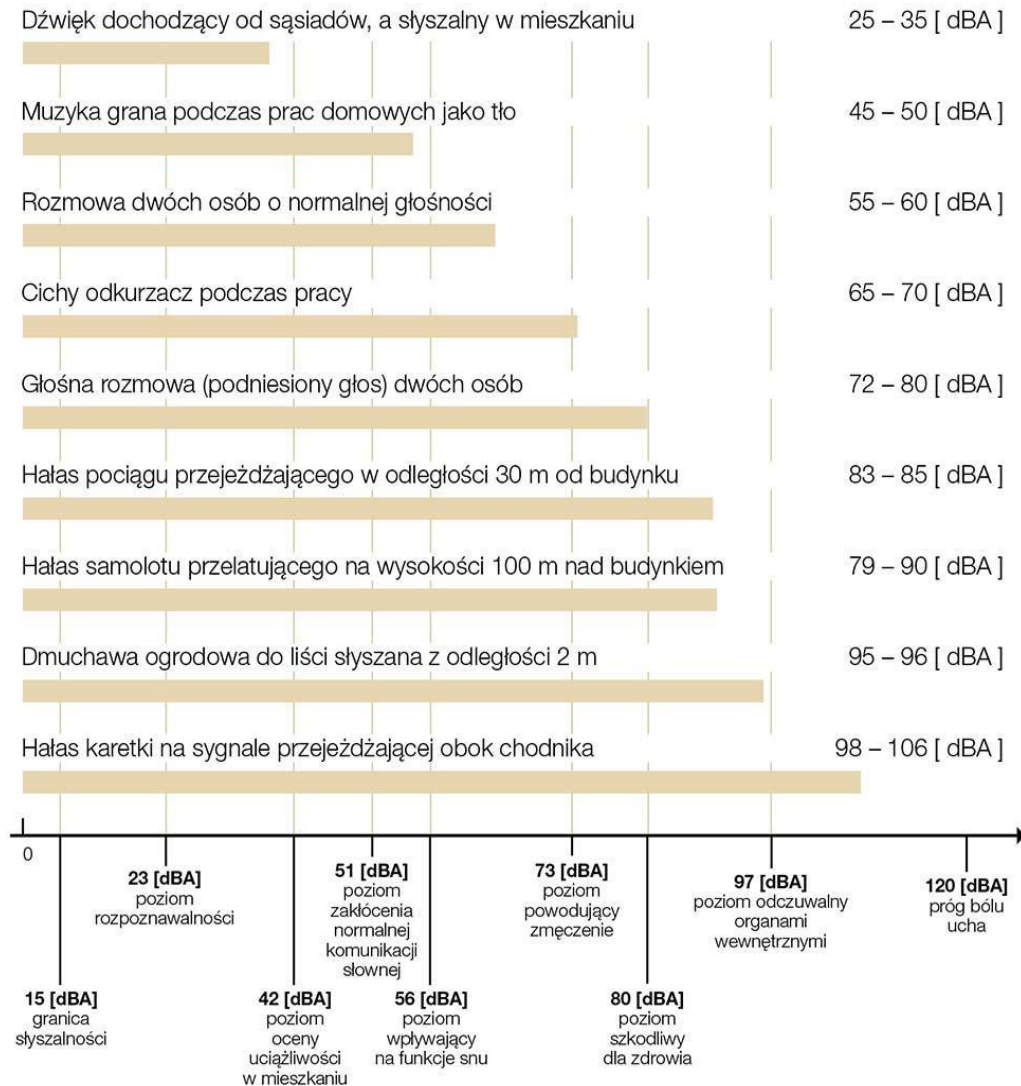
Dźwięk dochodzący od sąsiadów, a słyszalny w mieszkaniu 25 – 35 [ dBA ]

Muzyka grana podczas prac domowych jako tło 45 – 50 [ dBA ]

Rozmowa dwóch osób o normalnej głośności 55 – 60 [ dBA ]

Cichy odkurzacz podczas pracy 65 – 70 [ dBA ]

Głośna rozmowa (podniesiony głos) dwóch osób 72 – 80 [ dBA ]

Hałas pociągu przejeżdżającego w odległości 30 m od budynku 83 – 85 [ dBA ]

Hałas samolotu przelatującego na wysokości 100 m nad budynkiem 79 – 90 [ dBA ]

Dmuchawa ogrodowa do liści słyszana z odległości 2 m 95 – 96 [ dBA ]

Hałas karetki na sygnale przejeżdżającej obok chodnika 98 – 106 [ dBA ]

0

23 [dBA] poziom rozpoznawalności

51 [dBA] poziom zakłócenia normalnej komunikacji słownej

73 [dBA] poziom powodujący zmęczenie

97 [dBA] poziom odczuwalny organami wewnętrznymi

120 [dBA] próg bólu ucha

15 [dBA] granica słyszalności

42 [dBA] poziom oceny uciążliwości w mieszkaniu

56 [dBA] poziom wpływający na funkcje snu

80 [dBA] poziom szkodliwy dla zdrowia